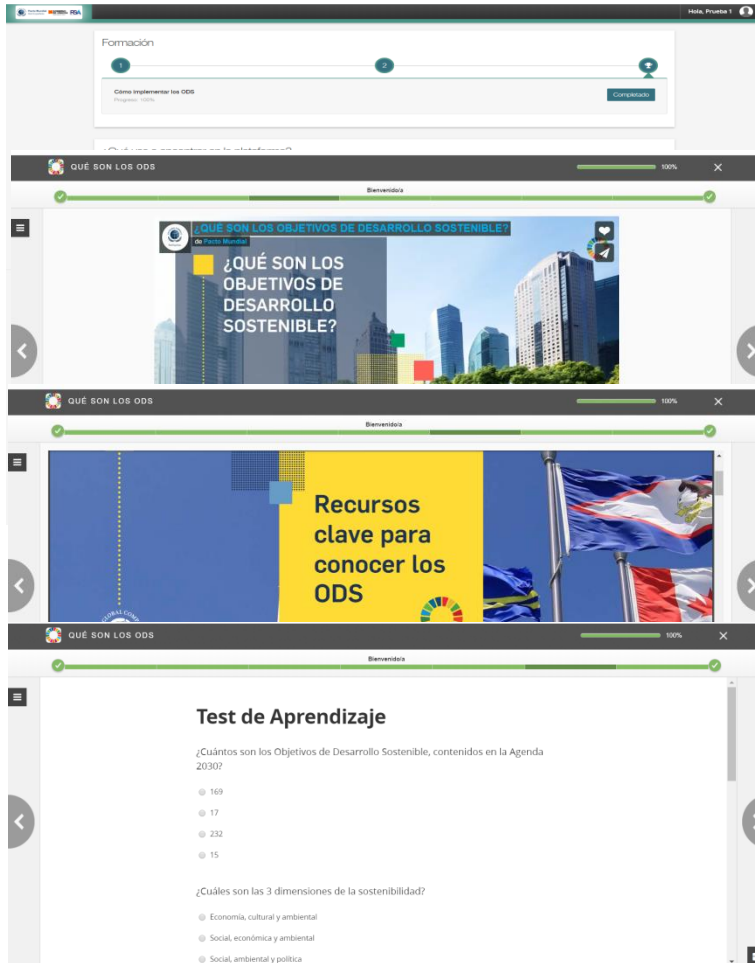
Hola, Prueba 1

Formación

1

2

Cómo implementar los ODS
Progreso: 100%

Completado

¿Qué vas a encontrar en la plataforma?

QUÉ SON LOS ODS

100%

Bienvenido/a

¿QUÉ SON LOS OBJETIVOS DE DESARROLLO SOSTENIBLE?
de Pacto Mundial

¿QUÉ SON LOS OBJETIVOS DE DESARROLLO SOSTENIBLE?

QUÉ SON LOS ODS

100%

Bienvenido/a

Recursos clave para conocer los ODS

QUÉ SON LOS ODS

100%

Bienvenido/a

Test de Aprendizaje

¿Cuántos son los Objetivos de Desarrollo Sostenible, contenidos en la Agenda 2030?

169

17

232

15

¿Cuáles son las 3 dimensiones de la sostenibilidad?

Economía, cultural y ambiental

Social, económica y ambiental

Social, ambiental y política